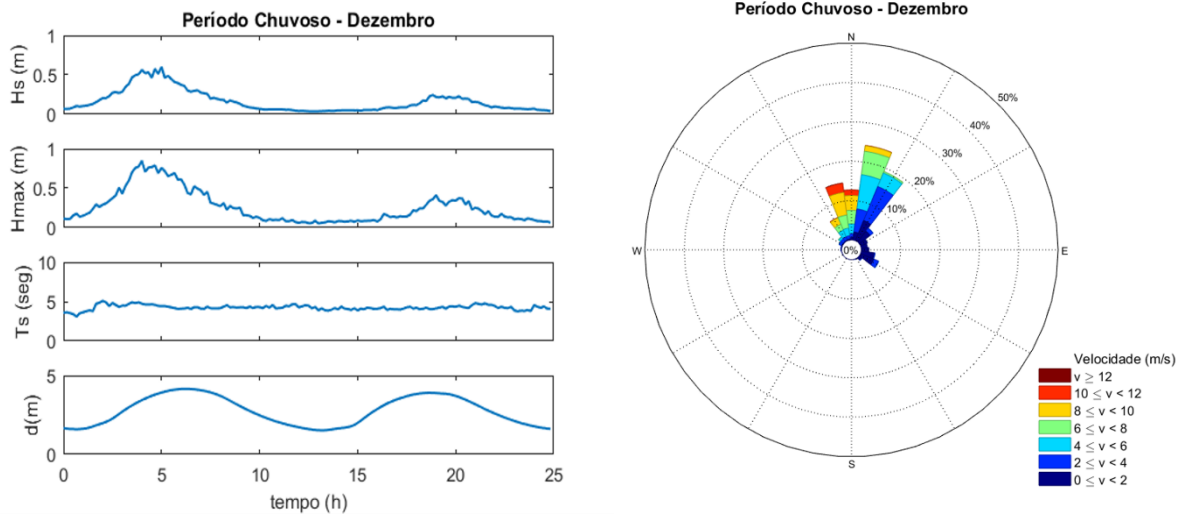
Período Chuvoso - Dezembro

Hs (m)
1
0.5
0

Hmax (m)
1
0.5
0

Ts (seg)
10
5
0

d(m)
5
0

0 5 10 15 20 25
tempo (h)

Período Chuvoso - Dezembro

N
W
E
S
50%
40%
30%
20%
10%
0%

Velocidade (m/s)
$v \geq 12$
$10 \leq v < 12$
$8 \leq v < 10$
$6 \leq v < 8$
$4 \leq v < 6$
$2 \leq v < 4$
$0 \leq v < 2$